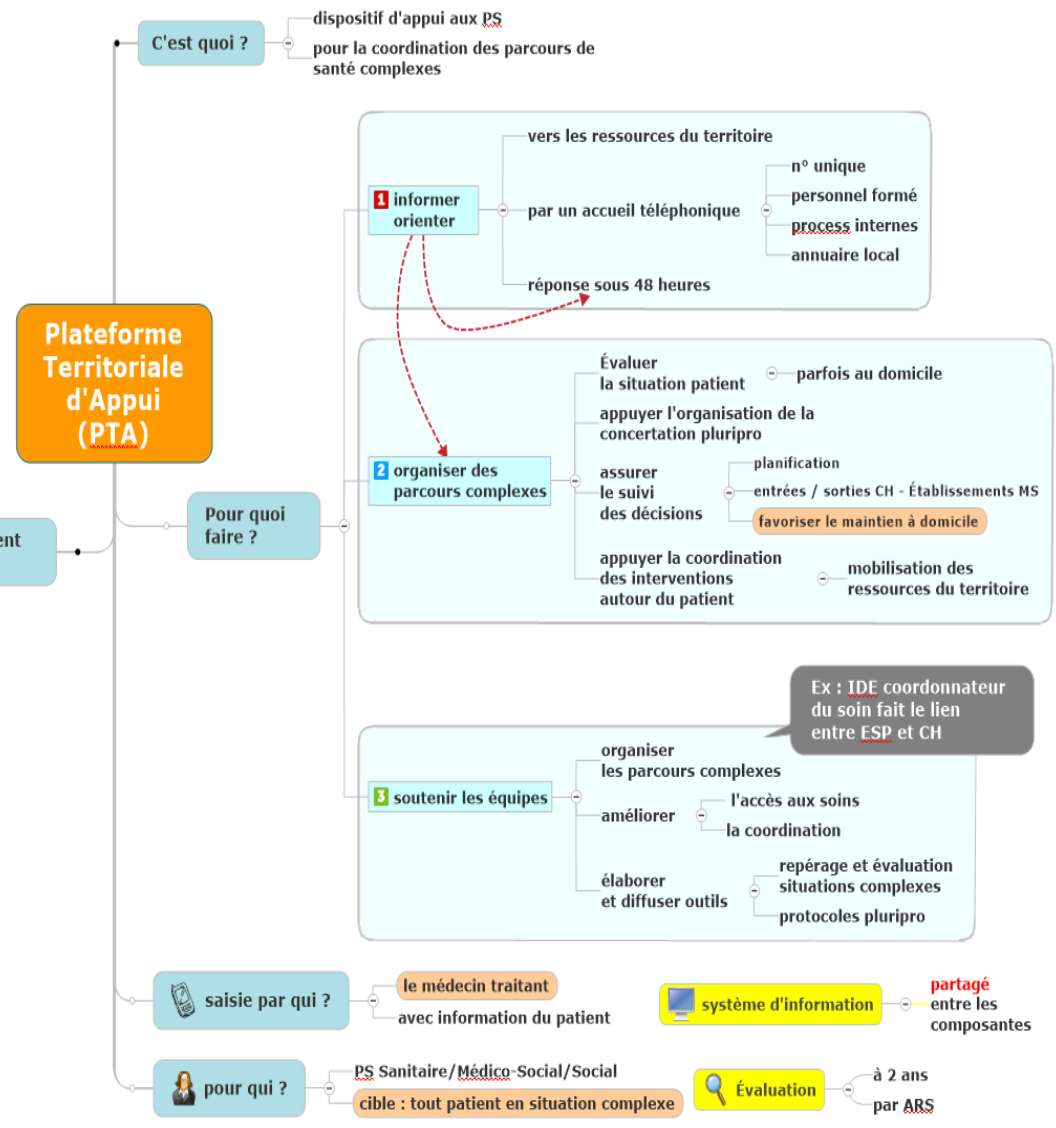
C'est quoi ?

dispositif d'appui aux PS

pour la coordination des parcours de santé complexes

Plateforme Territoriale d'Appui (PTA)

ent

Pour quoi faire ?

1 informer orienter

vers les ressources du territoire

par un accueil téléphonique

n° unique

personnel formé

process internes

annuaire local

réponse sous 48 heures

2 organiser des parcours complexes

Évaluer la situation patient

parfois au domicile

appuyer l'organisation de la concertation pluripro

assurer le suivi des décisions

planification

entrées / sorties CH - Établissements MS

favoriser le maintien à domicile

appuyer la coordination des interventions autour du patient

mobilisation des ressources du territoire

Ex : IDE coordonnateur du soin fait le lien entre ESP et CH

3 soutenir les équipes

organiser les parcours complexes

améliorer

l'accès aux soins

la coordination

élaborer et diffuser outils

repérage et évaluation situations complexes

protocoles pluripro

saisie par qui ?

le médecin traitant

avec information du patient

système d'information

partagé entre les composantes

pour qui ?

PS Sanitaire/Médico-Social/Social

cible : tout patient en situation complexe

Évaluation

à 2 ans

par ARS